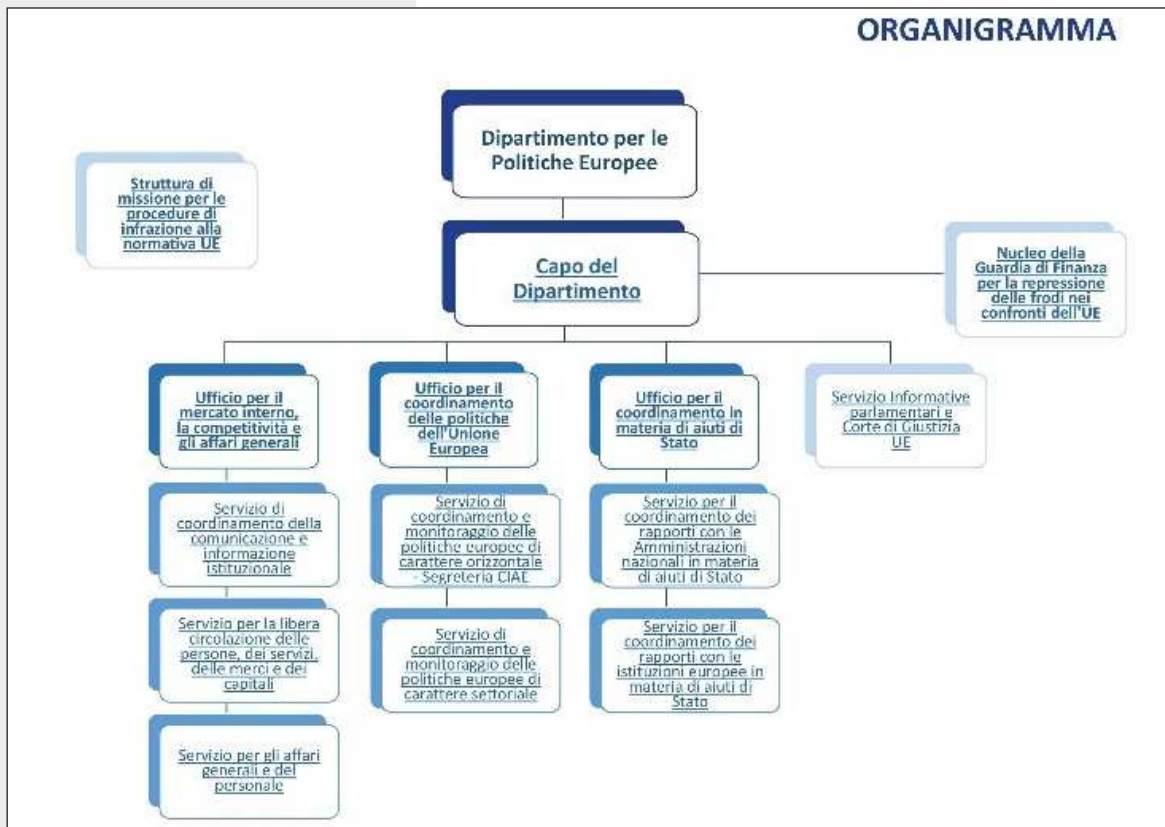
ORGANIGRAMMA

Dipartimento per le Politiche Europee

Struttura di missione per le procedure di infrazione alla normativa UE

Capo del Dipartimento

Nucleo della Guardia di Finanza per la repressione delle frodi nei confronti dell'UE

Ufficio per il mercato interno, la competitività e gli affari generali

Servizio di coordinamento della comunicazione e informazione istituzionale

Servizio per la libera circolazione delle persone, dei servizi, delle merci e dei capitali

Servizio per gli affari generali e del personale

Ufficio per il coordinamento delle politiche dell'Unione Europea

Servizio di coordinamento e monitoraggio delle politiche europee di carattere orizzontale - Segreteria CIAE

Servizio di coordinamento e monitoraggio delle politiche europee di carattere settoriale

Ufficio per il coordinamento in materia di aiuti di Stato

Servizio per il coordinamento dei rapporti con le Amministrazioni nazionali in materia di aiuti di Stato

Servizio per il coordinamento dei rapporti con le istituzioni europee in materia di aiuti di Stato

Servizio Informative parlamentari e Corte di Giustizia UE